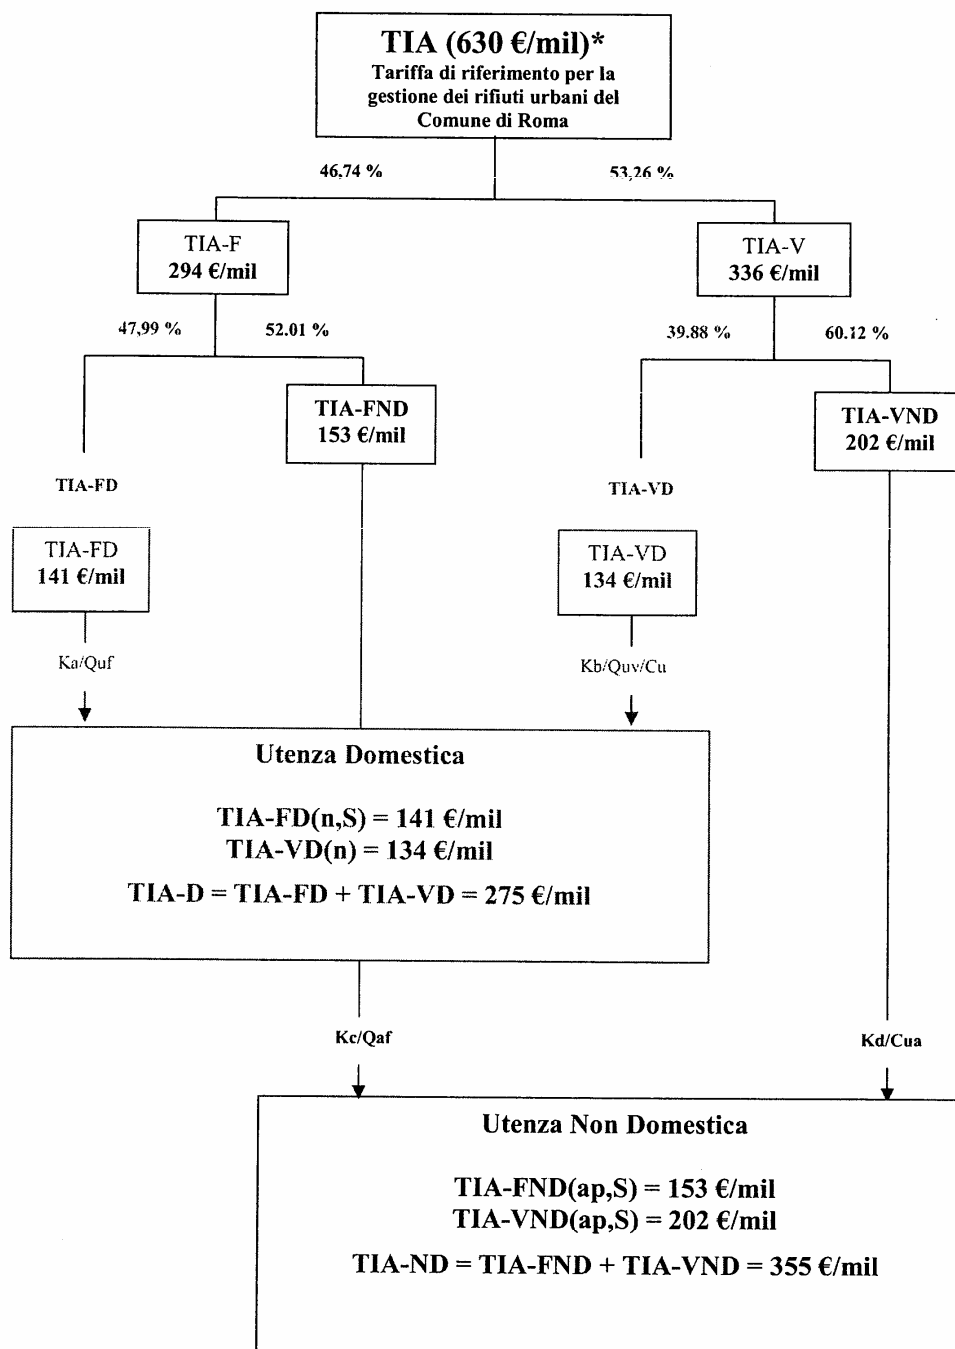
TIA (630 €/mil)*
Tariffa di riferimento per la gestione dei rifiuti urbani del Comune di Roma

46,74 %

53,26 %

TIA-F
294 €/mil

TIA-V
336 €/mil

47,99 %

52.01 %

39.88 %

60.12 %

TIA-FND
153 €/mil

TIA-VND
202 €/mil

TIA-FD

TIA-VD

TIA-FD
141 €/mil

TIA-VD
134 €/mil

Ka/Quf

Kb/Quv/Cu

Utenza Domestica

TIA-FD(n,S) = 141 €/mil
TIA-VD(n) = 134 €/mil
TIA-D = TIA-FD + TIA-VD = 275 €/mil

Kc/Qaf

Kd/Cua

Utenza Non Domestica

TIA-FND(ap,S) = 153 €/mil
TIA-VND(ap,S) = 202 €/mil
TIA-ND = TIA-FND + TIA-VND = 355 €/mil